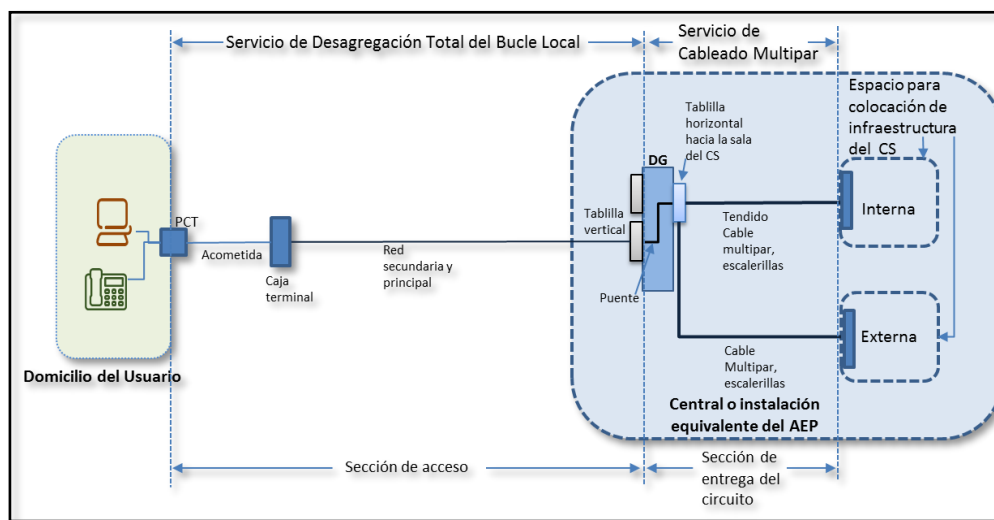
Servicio de Desagregación Total del Bucle Local

Servicio de Cableado Multipar

Espacio para colocación de infraestructura del CS

Tablilla horizontal hacia la sala del CS

DG

PCT

Tablilla vertical

Tendido Cable multipar, escalerillas

Interna

Acometida

Caja terminal

Red secundaria y principal

Puente

Externa

Cable Multipar, escalerillas

Domicilio del Usuario

Central o instalación equivalente del AEP

Sección de acceso

Sección de entrega del circuito